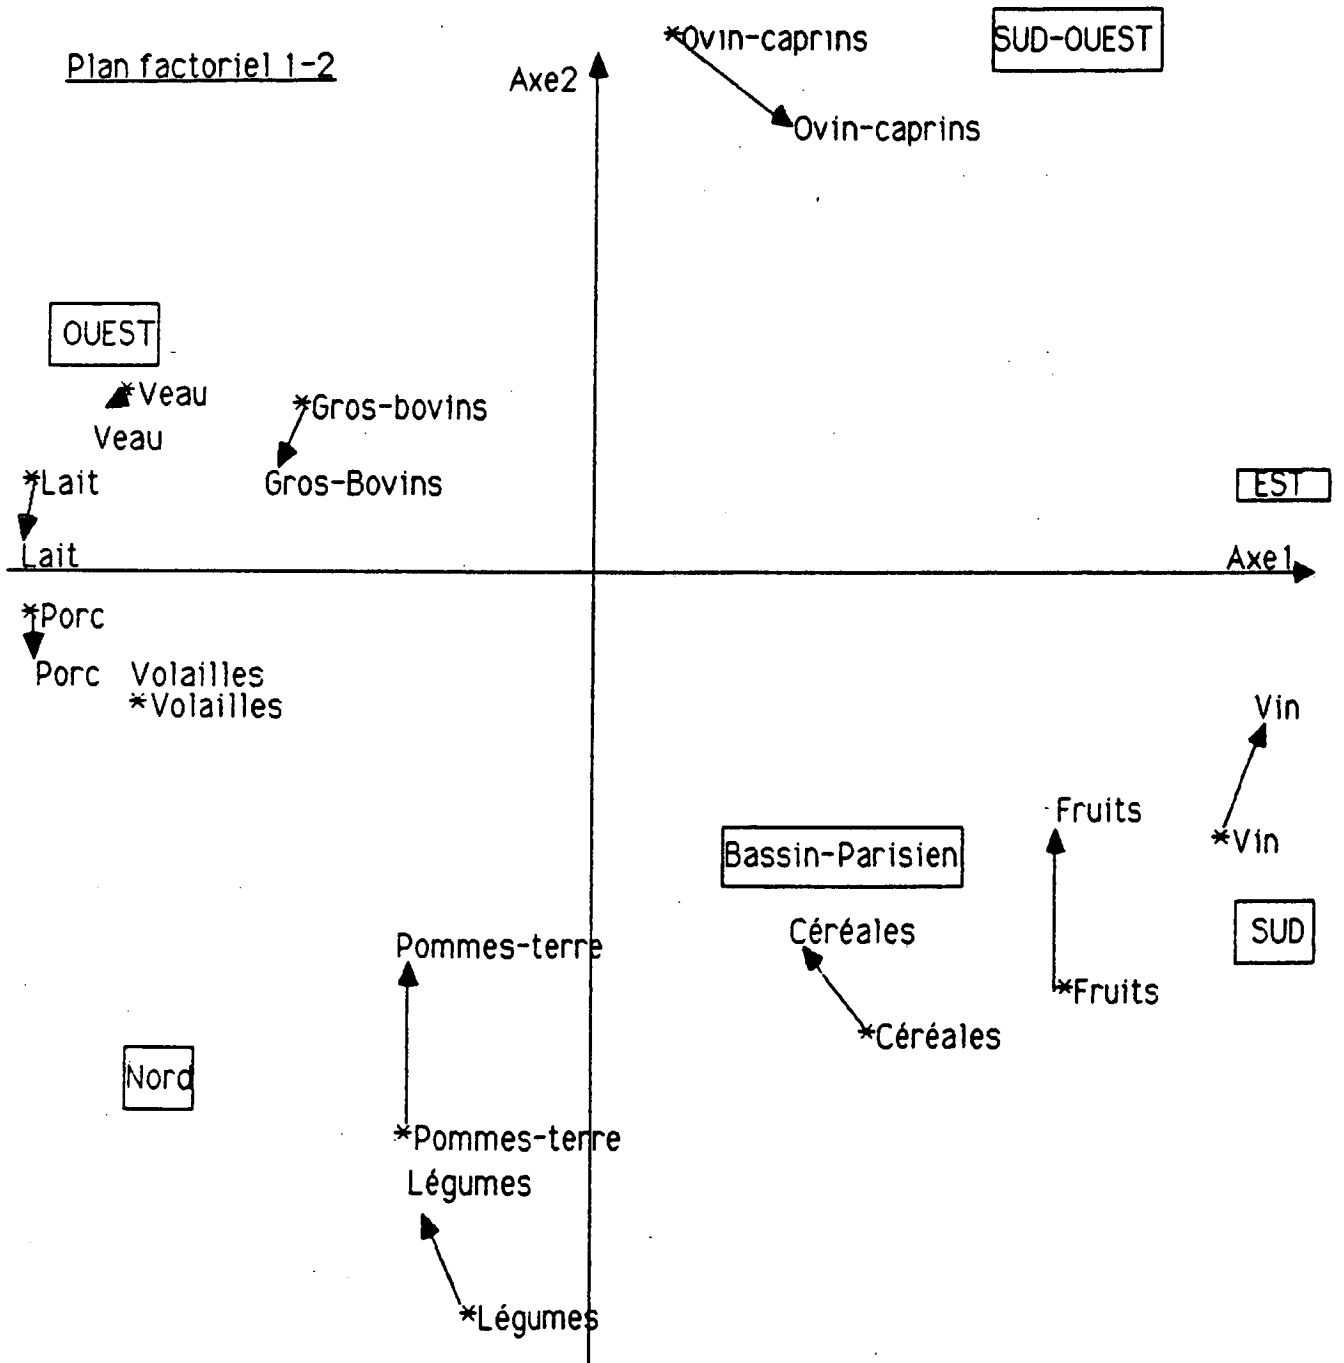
Plan factoriel 1-2

Axe2

*Ovin-caprins

SUD-OUEST

Ovin-caprins

OUEST

*Veau

Veau

*Gros-bovins

Gros-Bovins

*Lait

EST

Lait

Axe1

*Porc

Porc Volailles

*Volailles

Vin

Fruits

*Vin

Bassin-Parisien

SUD

Céréales

Pommes-terre

*Fruits

*Céréales

Nord

*Pommes-terre

Légumes

*Légumes